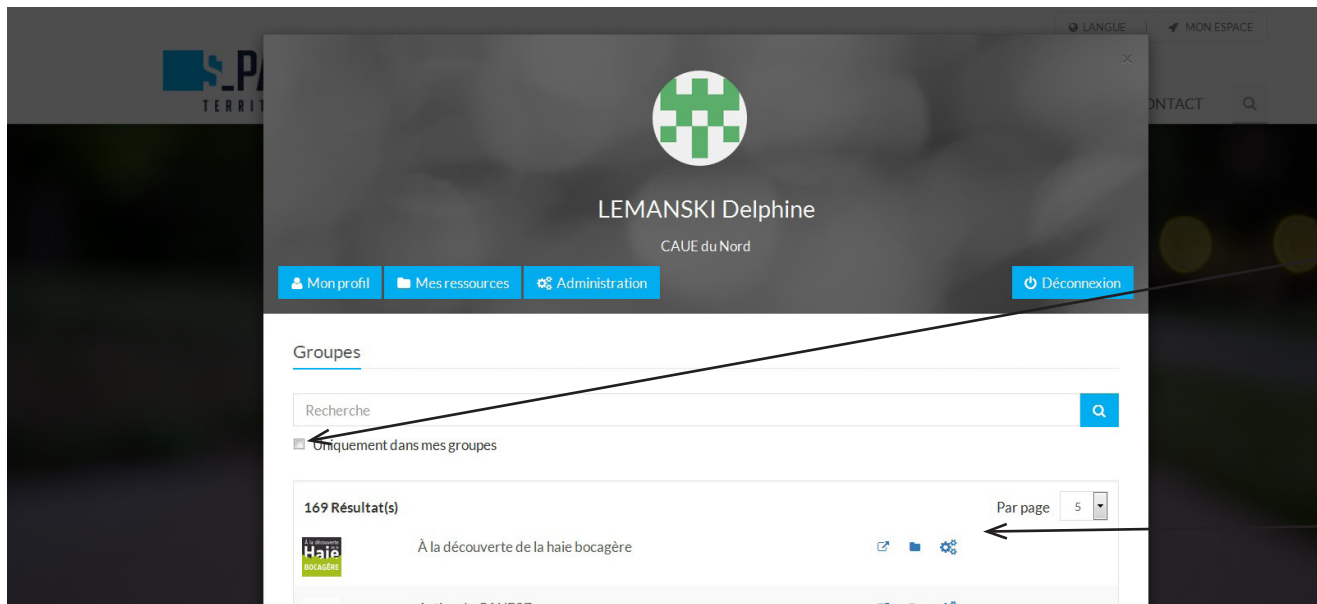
LANGUE MON ESPACE

S_PA
TERRIT

ONTACT

LEMANSKI Delphine

CAUE du Nord

Mon profil Mes ressources Administration Déconnexion

Groupes

Recherche

Uniquement dans mes groupes

169 Résultat(s)

Par page 5

À la découverte Haie BOCAGÈRE

À la découverte de la haie bocagère

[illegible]